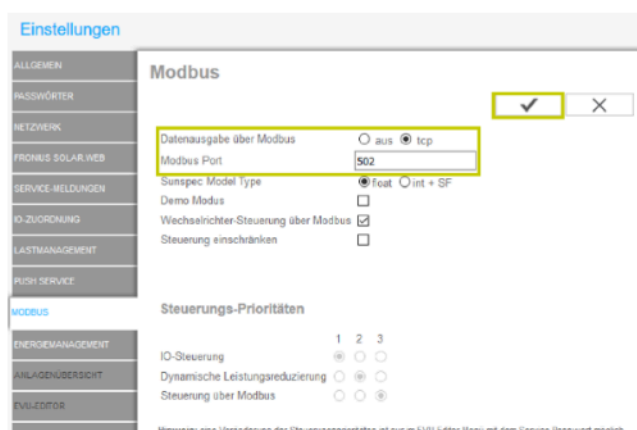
Einstellungen

ALLGEMEIN
PASSWÖRTER
NETZWERK
FRONIUS SOLAR.WEB
SERVICE-MELDUNGEN
IO-ZUORDNUNG
LASTMANAGEMENT
PUSH SERVICE
MODBUS
ENERGIEMANAGEMENT
ANLAGENÜBERSICHT
EVU-EDITOR

Modbus

✔ ✕

Datenausgabe über Modbus ○ aus ◉ tcp
Modbus Port 502
Sunspec Model Type ◉ float ○ int + SF
Demo Modus
Wechselrichter-Steuerung über Modbus
Steuerung einschränken

Steuerungs-Prioritäten

1 2 3
IO-Steuerung
Dynamische Leistungsreduzierung
Steuerung über Modbus

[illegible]